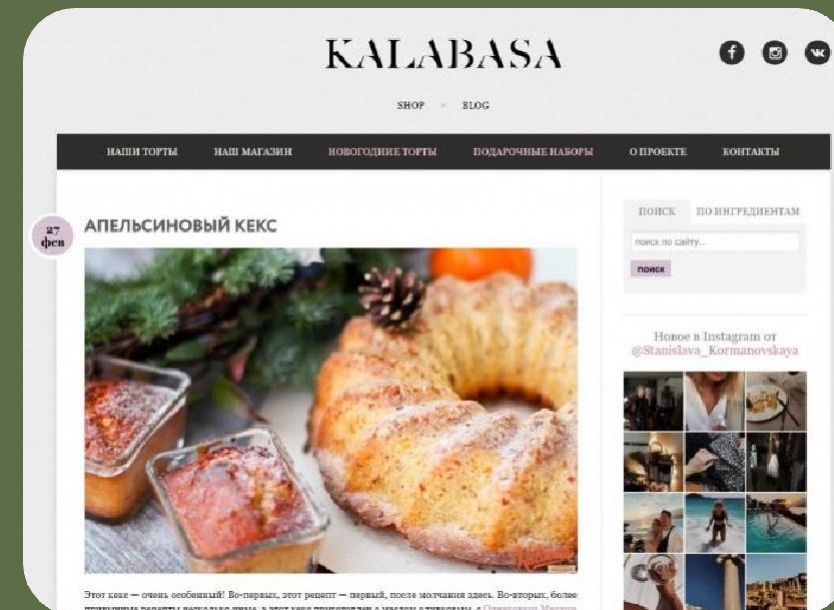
KALABASA

SHOP • BLOG

НАШИ ТОРТЫ НАШ МАГАЗИН НОВОГОДНИЕ ТОРТЫ ПОДАРОЧНЫЕ НАБОРЫ О ПРОЕКТЕ КОНТАКТЫ

27 фев

АПЕЛЬСИНОВЫЙ КЕКС

ПОИСК ПО ИНГРЕДИЕНТАМ

поиск по сайту...

поиск

Новое в Instagram от @Stanislava_Kormanovskaya

Этот кекс — очень особенный! Во-первых, этот рецепт — первый, после молчания здесь. Во-вторых, более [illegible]